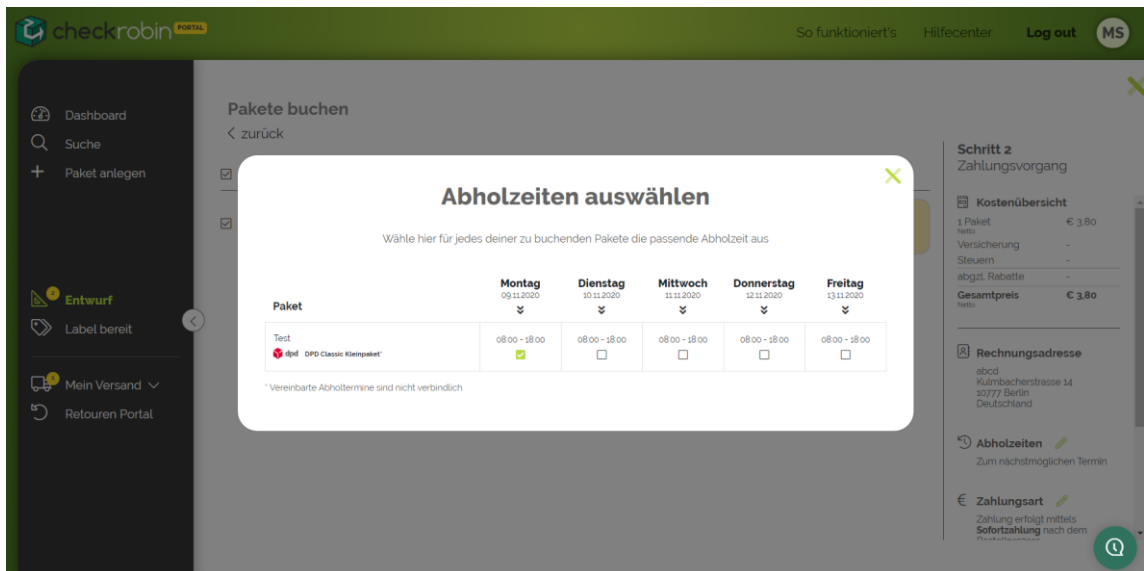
checkrobin PORTAL

So funktioniert's Hilfecenter Log out MS

Dashboard
Suche
Paket anlegen

Entwurf
Label bereit

Mein Versand
Retouren Portal

Pakete buchen
< zurück

Abholzeiten auswählen

Wähle hier für jedes deiner zu buchenden Pakete die passende Abholzeit aus

| Paket | Montag 09.11.2020 | Dienstag 10.11.2020 | Mittwoch 11.11.2020 | Donnerstag 12.11.2020 | Freitag 13.11.2020 |
|---|---|---|---|---|---|
| Test dpd DPD Classic Kleinpaket* | 08:00 - 18:00 ☑ | 08:00 - 18:00 ☐ | 08:00 - 18:00 ☐ | 08:00 - 18:00 ☐ | 08:00 - 18:00 ☐ |

* Vereinbarte Abholtermine sind nicht verbindlich

Schritt 2
Zahlungsvorgang

Kostenübersicht
1 Paket Netto € 3,80
Versicherung -
Steuern -
abgzl. Rabatte -
Gesamtpreis Netto € 3,80

Rechnungsadresse
abcd
Kulmbacherstrasse 14
10777 Berlin
Deutschland

Abholzeiten
Zum nächstmöglichen Termin

Zahlungsart
Zahlung erfolgt mittels Sofortzahlung nach dem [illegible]